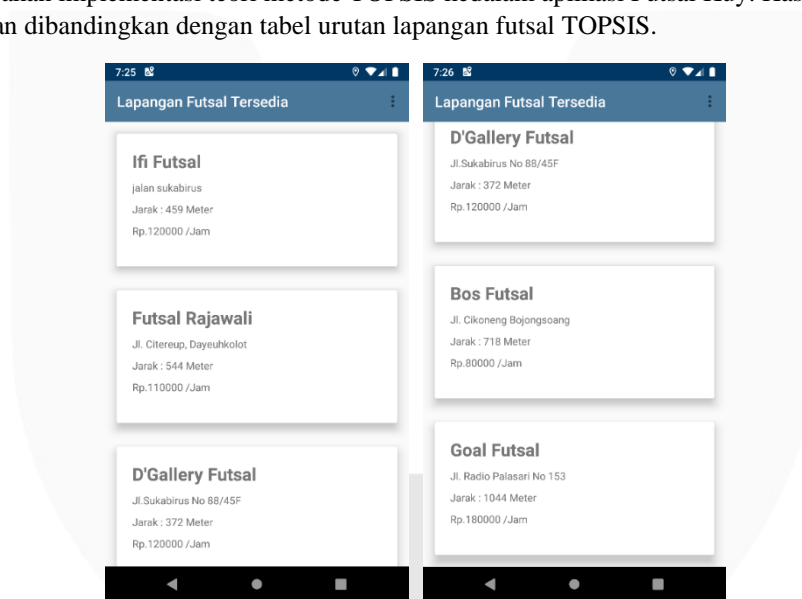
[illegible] implementasi teori metode TOPSIS kedalam aplikasi Futsal Ray. Hasil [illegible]an dibandingkan dengan tabel urutan lapangan futsal TOPSIS.

7:25

Lapangan Futsal Tersedia

Ifi Futsal
jalan sukabirus
Jarak : 459 Meter
Rp.120000 /Jam

Futsal Rajawali
Jl. Citereup, Dayeuhkolot
Jarak : 544 Meter
Rp.110000 /Jam

D'Gallery Futsal
Jl.Sukabirus No 88/45F
Jarak : 372 Meter
Rp.120000 /Jam

7:26

Lapangan Futsal Tersedia

D'Gallery Futsal
Jl.Sukabirus No 88/45F
Jarak : 372 Meter
Rp.120000 /Jam

Bos Futsal
Jl. Cikoneng Bojongsoang
Jarak : 718 Meter
Rp.80000 /Jam

Goal Futsal
Jl. Radio Palasari No 153
Jarak : 1044 Meter
Rp.180000 /Jam